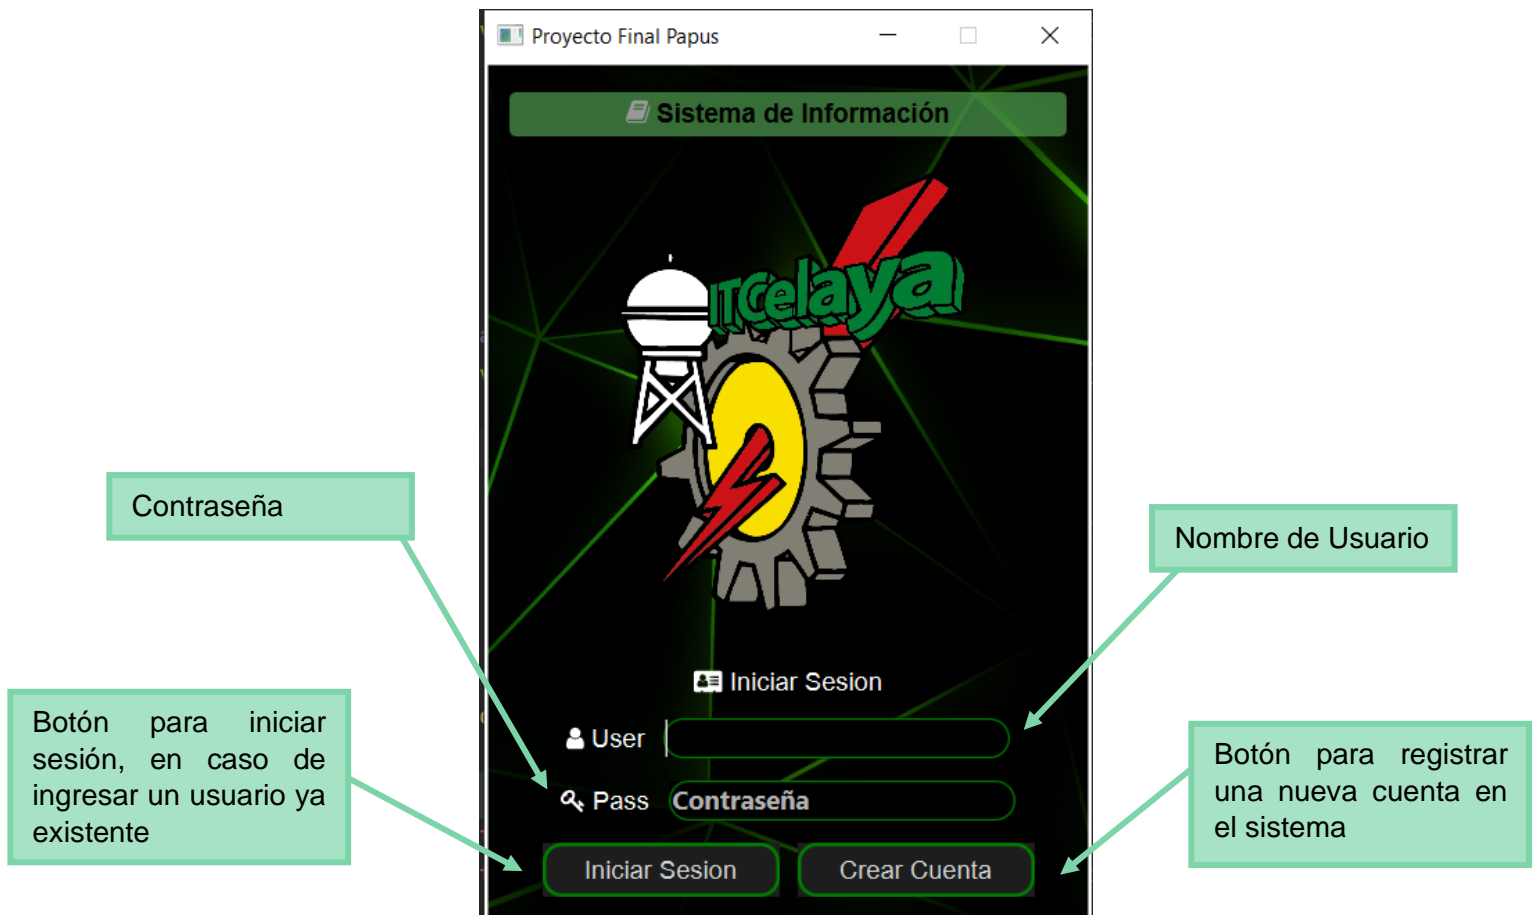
Proyecto Final Papus

Sistema de Información

ITCelaya

Contraseña

Nombre de Usuario

Iniciar Sesion

User

Pass Contraseña

Botón para iniciar sesión, en caso de ingresar un usuario ya existente

Botón para registrar una nueva cuenta en el sistema

Iniciar Sesion

Crear Cuenta